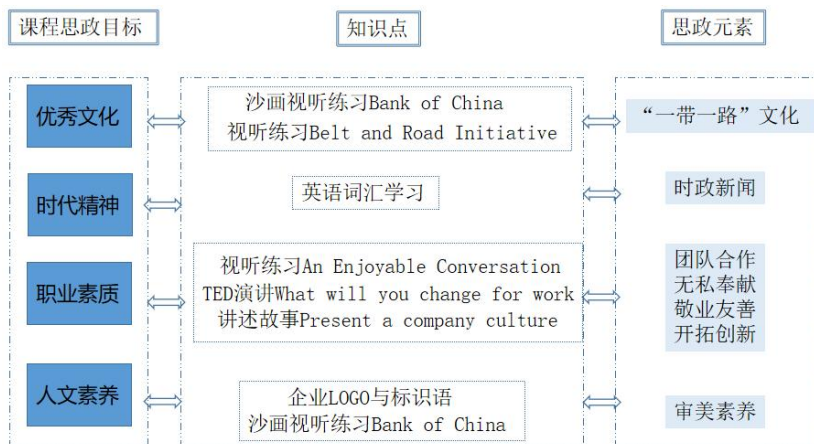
课程思政目标

知识点

思政元素

优秀文化

沙画视听练习Bank of China
视听练习Belt and Road Initiative

“一带一路”文化

时代精神

英语词汇学习

时政新闻

职业素质

视听练习An Enjoyable Conversation
TED演讲What will you change for work
讲述故事Present a company culture

团队合作
无私奉献
敬业友善
开拓创新

人文素养

企业LOGO与标识语
沙画视听练习Bank of China

审美素养